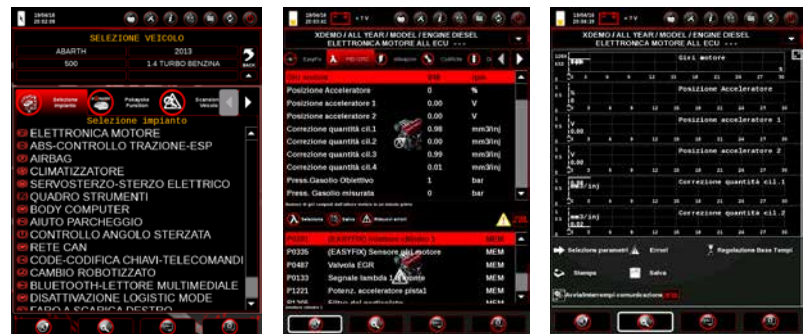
19/04/16
20:53:26

SELEZIONE VEICOLO
ABARTH
2013
500
1.4 TURBO BENZINA
BACK

Selezione impianto
Polayola Function
Scansione Veicolo

Selezione impianto
ELETTRONICA MOTORE
ABS-CONTROLLO TRAZIONE-ESP
AIRBAG
CLIMATIZZATORE
SERVOSTERZO-STERZO ELETTRICO
QUADRO STRUMENTI
BODY COMPUTER
AIUTO PARCHEGGIO
CONTROLLO ANGOLO STERZATA
RETE CAN
CODE-CODIFICA CHIAVI-TELECOMANDI
CAMBIO ROBOTIZZATO
BLUETOOTH-LETTORE MULTIMEDIALE
DISATTIVAZIONE LOGISTIC MODE
FARO A SCARICA DESTRO

19/04/16
20:53:45
+TV

XDEMO / ALL YEAR / MODEL / ENGINE DIESEL
ELETTRONICA MOTORE ALL ECU ---

EasyFix
PID DTC
Attuazioni
Codifiche

| Giri motore | 0/0 | rpm |
|---|---|---|
| Posizione Acceleratore | 0.00 | % |
| Posizione acceleratore 1 | 0.00 | V |
| Posizione acceleratore 2 | 0.00 | V |
| Correzione quantità cil.1 | 0.98 | mm3/inj |
| Correzione quantità cil.2 | 0.00 | mm3/inj |
| Correzione quantità cil.3 | 0.99 | mm3/inj |
| Correzione quantità cil.4 | 0.01 | mm3/inj |
| Press.Gasolio Obiettivo | 1 | bar |
| Press. Gasolio misurata | 0 | bar |

Selezione
Salva
Mascur errori

| P0101 | (EASYFIX) misurata cilindro 1 | MEM |
|---|---|---|
| P0335 | (EASYFIX) Sensore giri motore | MEM |
| P0487 | Valvola EGR | MEM |
| P0133 | Segnale lambda 1 a monte | MEM |
| P1221 | Potenz. acceleratore pista1 | MEM |
| P1... | Filtro del particolato | |

19/04/16
20:53:45
+TV

XDEMO / ALL YEAR / MODEL / ENGINE DIESEL
ELETTRONICA MOTORE ALL ECU ---

Giri motore
Posizione Acceleratore
Posizione acceleratore 1
Posizione acceleratore 2
Correzione quantità cil.1
Correzione quantità cil.2

Selezione parametri
Errori
Regolazione Base Tempi
Stampa
Salva
Avvia/interrompi comunicazione